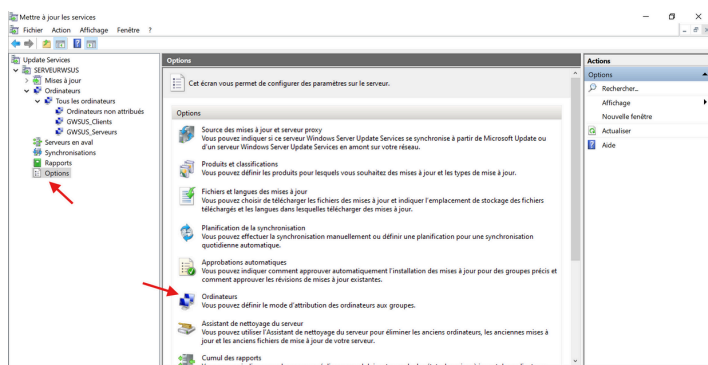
Mettre à jour les services

Fichier Action Affichage Fenêtre ?

Update Services
SERVEURWSUS
Mises à jour
Ordinateurs
Tous les ordinateurs
Ordinateurs non attribués
GWSUS_Clients
GWSUS_Serveurs
Serveurs en aval
Synchronisations
Rapports
Options

Options

Cet écran vous permet de configurer des paramètres sur le serveur.

Options

Source des mises à jour et serveur proxy
Vous pouvez indiquer si ce serveur Windows Server Update Services se synchronise à partir de Microsoft Update ou d'un serveur Windows Server Update Services en amont sur votre réseau.

Produits et classifications
Vous pouvez définir les produits pour lesquels vous souhaitez des mises à jour et les types de mise à jour.

Fichiers et langues des mises à jour
Vous pouvez choisir de télécharger les fichiers des mises à jour et indiquer l'emplacement de stockage des fichiers téléchargés et les langues dans lesquelles télécharger des mises à jour.

Planification de la synchronisation
Vous pouvez effectuer la synchronisation manuellement ou définir une planification pour une synchronisation quotidienne automatique.

Approbations automatiques
Vous pouvez indiquer comment approuver automatiquement l'installation des mises à jour pour des groupes précis et comment approuver les révisions de mises à jour existantes.

Ordinateurs
Vous pouvez définir le mode d'attribution des ordinateurs aux groupes.

Assistant de nettoyage du serveur
Vous pouvez utiliser l'Assistant de nettoyage du serveur pour éliminer les anciens ordinateurs, les anciennes mises à jour et les anciens fichiers de mise à jour de votre serveur.

Cumul des rapports

Actions
Options
Rechercher...
Affichage
Nouvelle fenêtre
Actualiser
Aide